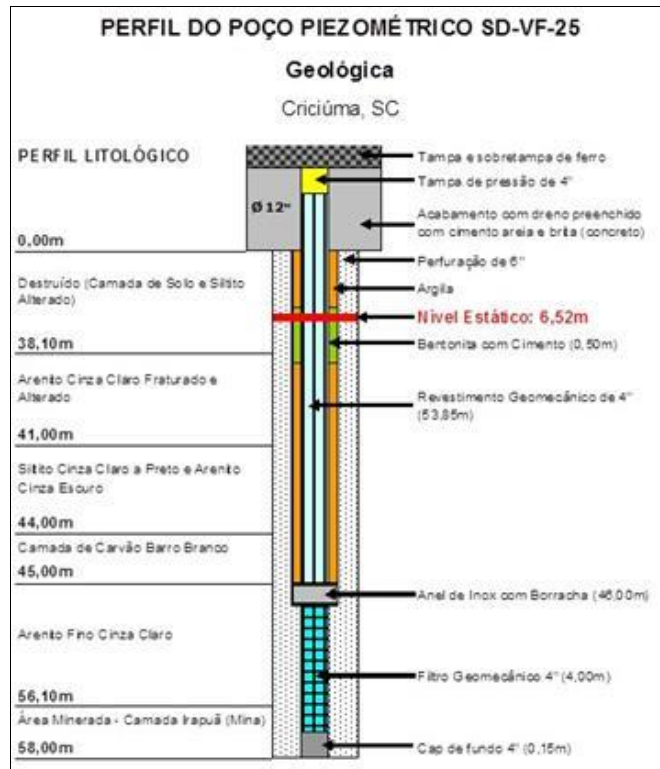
PERFIL DO POÇO PIEZOMÉTRICO SD-VF-25

Geológica

Criciúma, SC

PERFIL LITOLÓGICO

Ø 12"

0,00m

Destruído (Camada de Solo e Siltito Alterado)

38,10m

Arenito Cinza Claro Fraturado e Alterado

41,00m

Siltito Cinza Claro a Preto e Arenito Cinza Escuro

44,00m

Camada de Carvão Barro Branco

45,00m

Arenito Fino Cinza Claro

56,10m

Área Minerada - Camada Irapuá (Mina)

58,00m

Tampa e sobretampa de ferro

Tampa de pressão de 4"

Acabamento com dreno preenchido com cimento areia e brita (concreto)

Perfuração de 6"

Argila

Nível Estático: 6,52m

Bentonita com Cimento (0,50m)

Revestimento Geomecânico de 4" (53,85m)

Anel de Inox com Borracha (46,00m)

Filtro Geomecânico 4" (4,00m)

Cap de fundo 4" (0,15m)